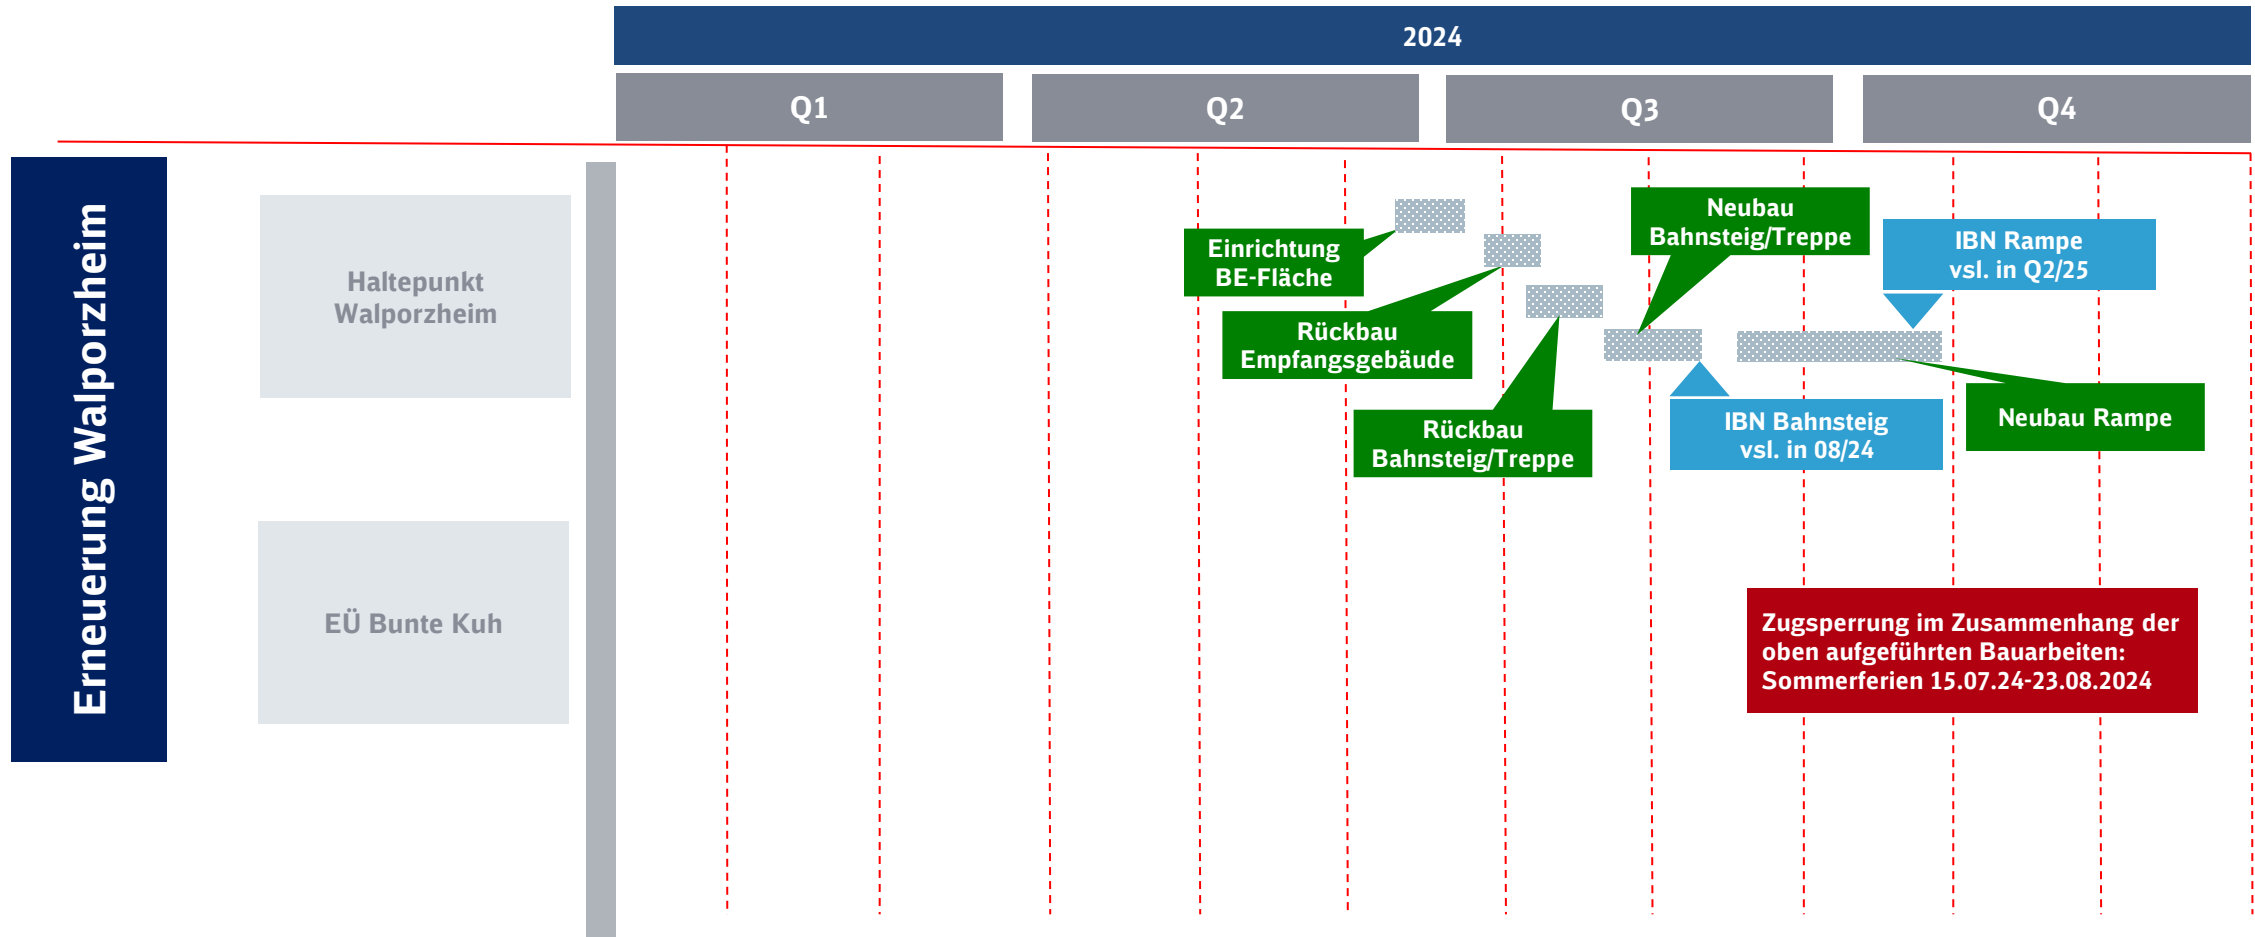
2024

Q1

Q2

Q3

Q4

Erneuerung Walporzheim

Haltepunkt Walporzheim

EÜ Bunte Kuh

Einrichtung BE-Fläche

Rückbau Empfangsgebäude

Rückbau Bahnsteig/Treppe

Neubau Bahnsteig/Treppe

IBN Bahnsteig vsl. in 08/24

IBN Rampe vsl. in Q2/25

Neubau Rampe

Zugsperrung im Zusammenhang der oben aufgeführten Bauarbeiten: Sommerferien 15.07.24-23.08.2024